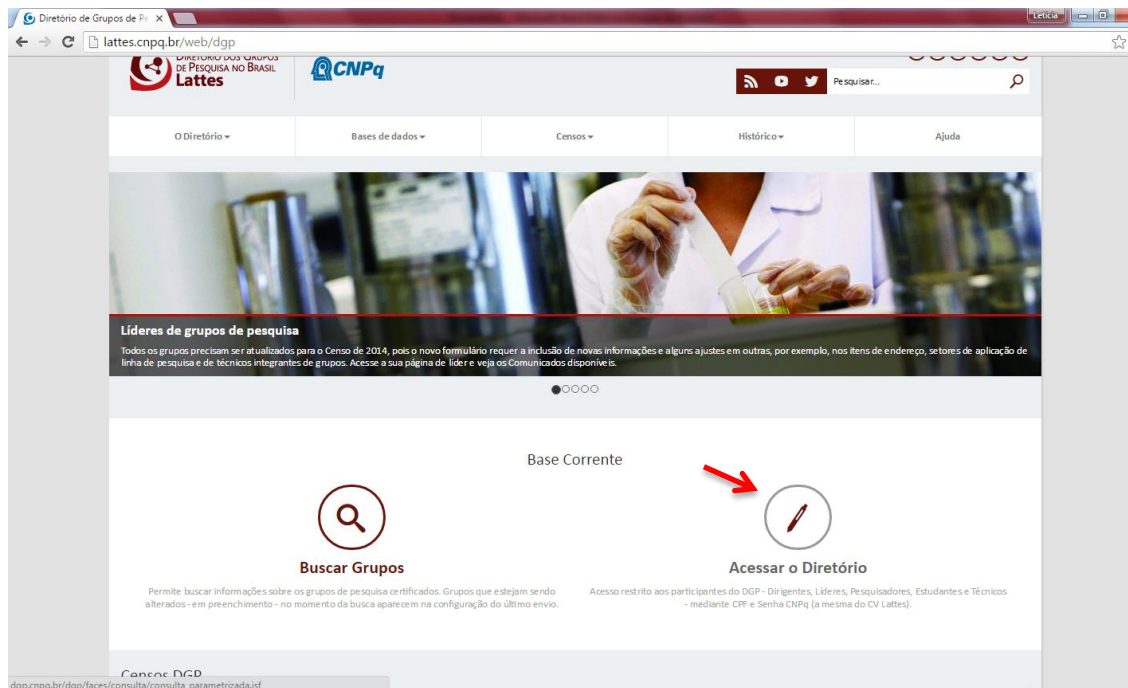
Diretório de Grupos de Pe ×

Leticia

lattes.cnpq.br/web/dgp

Diretório dos Grupos de Pesquisa no Brasil Lattes

CNPq

Pesquisar...

O Diretório

Bases de dados

Censos

Histórico

Ajuda

Líderes de grupos de pesquisa

Todos os grupos precisam ser atualizados para o Censo de 2014, pois o novo formulário requer a inclusão de novas informações e alguns ajustes em outras, por exemplo, nos itens de endereço, setores de aplicação de linha de pesquisa e de técnicos integrantes de grupos. Acesse a sua página de líder e veja os Comunicados disponíveis.

Base Corrente

Buscar Grupos

Permite buscar informações sobre os grupos de pesquisa certificados. Grupos que estejam sendo alterados - em preenchimento - no momento da busca aparecem na configuração do último envio.

Acessar o Diretório

Acesso restrito aos participantes do DGP - Dirigentes, Líderes, Pesquisadores, Estudantes e Técnicos - mediante CPF e Senha CNPq (a mesma do CV Lattes).

Censos DGP

dgp.cnpq.br/dgp/faces/consulta/consulta_parametrizada.jsf